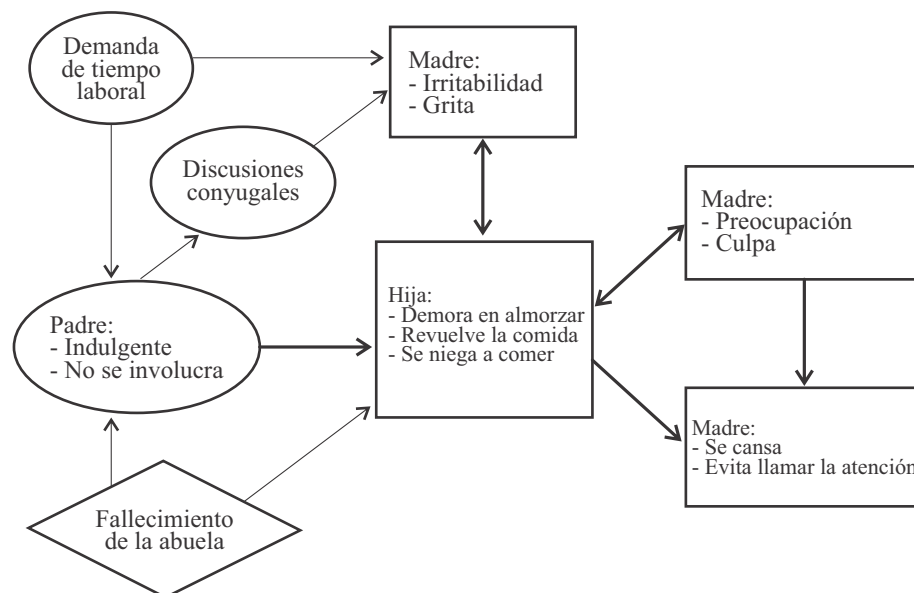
Demanda de tiempo laboral

Madre:
- Irritabilidad
- Grita

Discusiones conyugales

Madre:
- Preocupación
- Culpa

Hija:
- Demora en almorzar
- Revuelve la comida
- Se niega a comer

Padre:
- Indulgente
- No se involucra

Madre:
- Se cansa
- Evita llamar la atención

Fallecimiento de la abuela